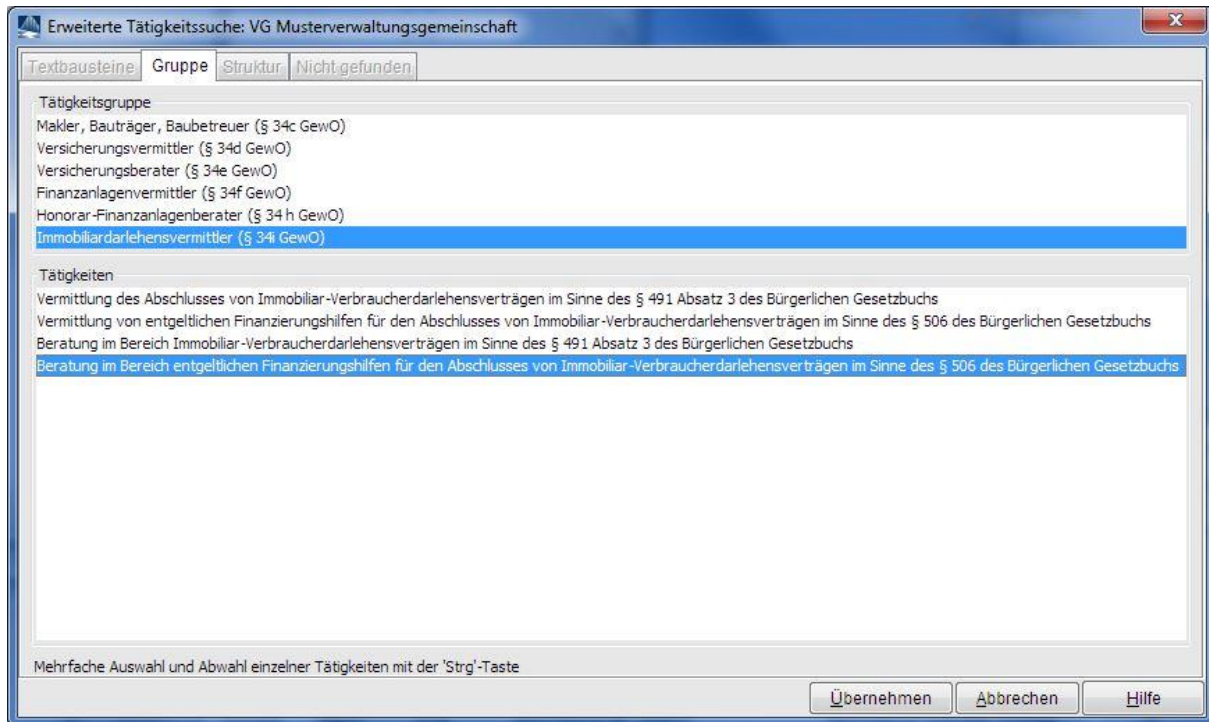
Erweiterte Tätigkeitssuche: VG Musterverwaltungsgemeinschaft

Textbausteine | Gruppe | Struktur | Nicht gefunden

Tätigkeitsgruppe
Makler, Bauträger, Baubetreuer (§ 34c GewO)
Versicherungsvermittler (§ 34d GewO)
Versicherungsberater (§ 34e GewO)
Finanzanlagenvermittler (§ 34f GewO)
Honorar-Finanzanlagenberater (§ 34 h GewO)
Immobiliardarlehensvermittler (§ 34i GewO)

Tätigkeiten
Vermittlung des Abschlusses von Immobiliar-Verbraucherdarlehensverträgen im Sinne des § 491 Absatz 3 des Bürgerlichen Gesetzbuchs
Vermittlung von entgeltlichen Finanzierungshilfen für den Abschlusses von Immobiliar-Verbraucherdarlehensverträgen im Sinne des § 506 des Bürgerlichen Gesetzbuchs
Beratung im Bereich Immobiliar-Verbraucherdarlehensverträgen im Sinne des § 491 Absatz 3 des Bürgerlichen Gesetzbuchs
Beratung im Bereich entgeltlichen Finanzierungshilfen für den Abschlusses von Immobiliar-Verbraucherdarlehensverträgen im Sinne des § 506 des Bürgerlichen Gesetzbuchs

Mehrfache Auswahl und Abwahl einzelner Tätigkeiten mit der 'Strg'-Taste

Übernehmen | Abbrechen | Hilfe